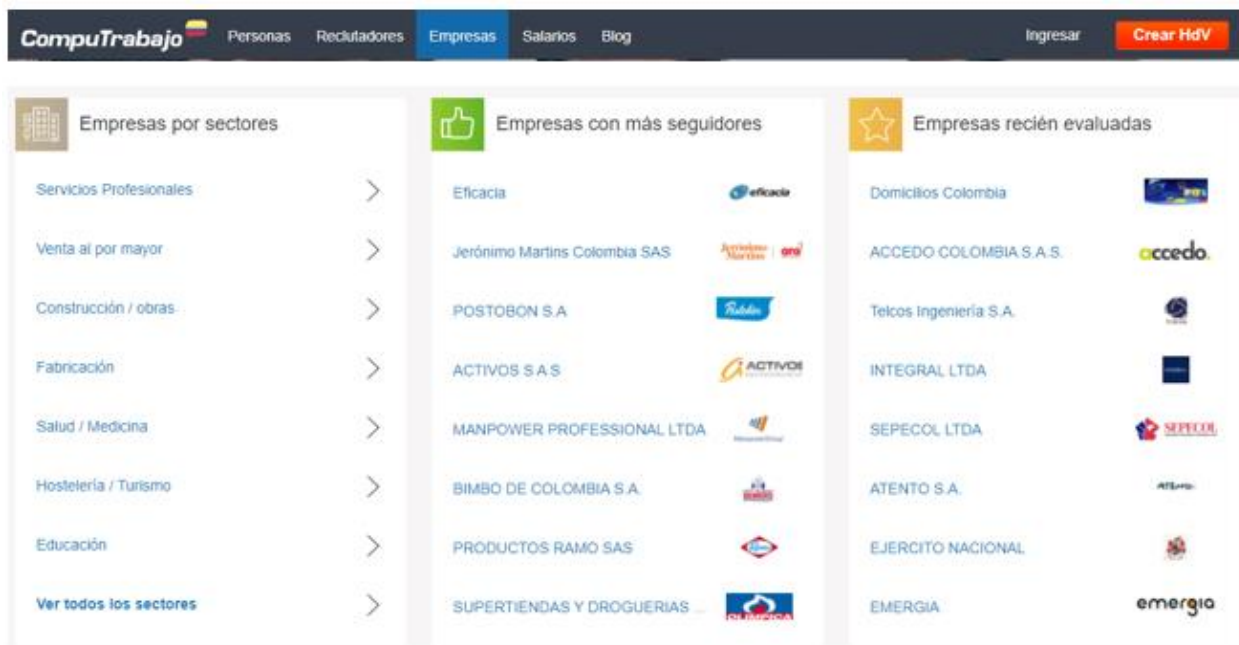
CompuTrabajo Personas Reclutadores Empresas Salarios Blog Ingresar Crear HdV

Empresas por sectores

Servicios Profesionales

Venta al por mayor

Construcción / obras

Fabricación

Salud / Medicina

Hostelería / Turismo

Educación

Ver todos los sectores

Empresas con más seguidores

Eficacia

Jerónimo Martins Colombia SAS

POSTOBON S.A

ACTIVOS S.A.S

MANPOWER PROFESSIONAL LTDA

BIMBO DE COLOMBIA S.A.

PRODUCTOS RAMO SAS

SUPERTIENDAS Y DROGUERIAS ...

Empresas recién evaluadas

Domicilios Colombia

ACCEDO COLOMBIA S.A.S.

Telcos Ingeniería S.A.

INTEGRAL LTDA

SEPECOL LTDA

ATENTO S.A.

EJERCITO NACIONAL

EMERGIA

eficacia

ara

ACTIVOS

accedo.

SEPECOL

emergia